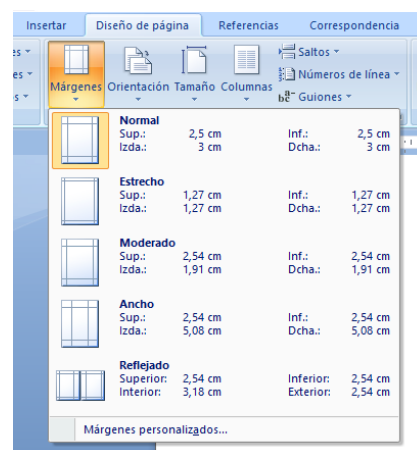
Insertar Diseño de página Referencias Correspondencia

es ▾
es ▾
s ▾

Márgenes ▾ Orientación ▾ Tamaño ▾ Columnas ▾

Saltos ▾
Números de línea ▾
Guiones ▾

Normal
Sup.: 2,5 cm Inf.: 2,5 cm
Izda.: 3 cm Dcha.: 3 cm

Estrecho
Sup.: 1,27 cm Inf.: 1,27 cm
Izda.: 1,27 cm Dcha.: 1,27 cm

Moderado
Sup.: 2,54 cm Inf.: 2,54 cm
Izda.: 1,91 cm Dcha.: 1,91 cm

Ancho
Sup.: 2,54 cm Inf.: 2,54 cm
Izda.: 5,08 cm Dcha.: 5,08 cm

Reflejado
Superior: 2,54 cm Inferior: 2,54 cm
Interior: 3,18 cm Exterior: 2,54 cm

Márgenes personalizados...